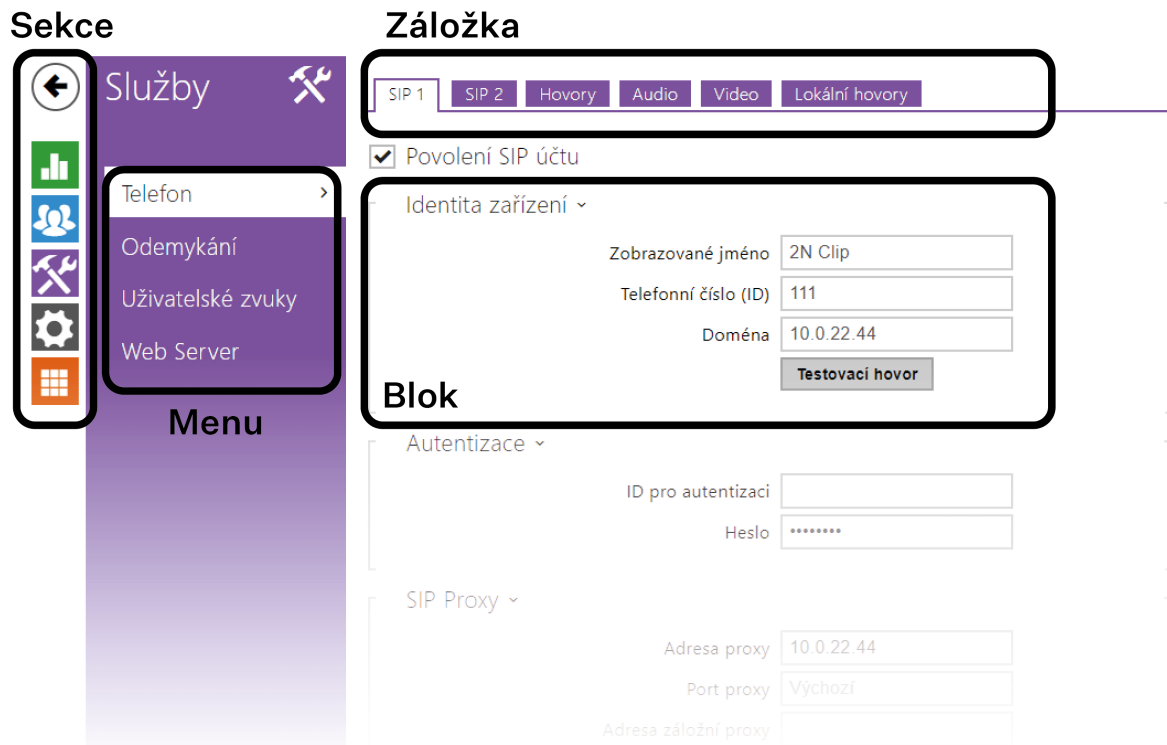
Sekce

Záložka

Služby

SIP 1 | SIP 2 | Hovory | Audio | Video | Lokální hovory

Povolení SIP účtu

Telefon
Odemykání
Uživatelské zvuky
Web Server

Menu

Identita zařízení

Zobrazované jméno 2N Clip
Telefonní číslo (ID) 111
Doména 10.0.22.44
Testovací hovor

Blok

Autentizace

ID pro autentizaci
Heslo ••••••••

SIP Proxy

Adresa proxy 10.0.22.44
Port proxy Výchozí
Adresa záložní proxy